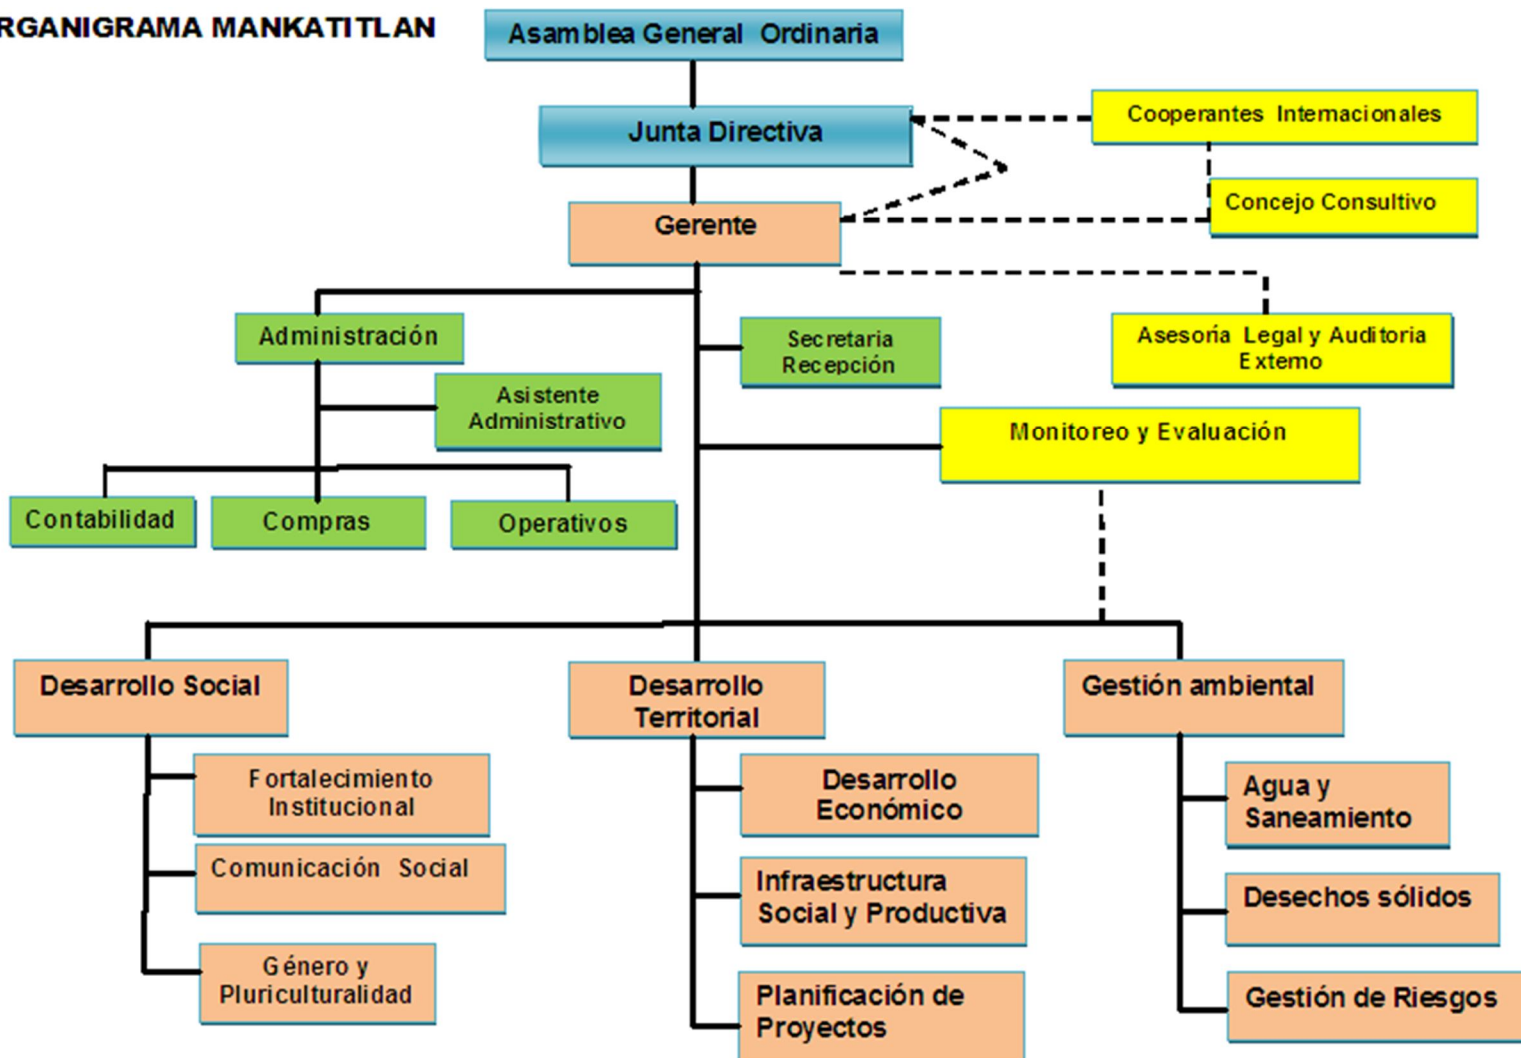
RGANIGRAMA MANKATITLAN

Asamblea General Ordinaria

Junta Directiva

Cooperantes Internacionales

Concejo Consultivo

Gerente

Administración

Secretaria Recepción

Asesoría Legal y Auditoria Externo

Asistente Administrativo

Monitoreo y Evaluación

Contabilidad

Compras

Operativos

Desarrollo Social

Desarrollo Territorial

Gestión ambiental

Fortalecimiento Institucional

Comunicación Social

Género y Pluriculturalidad

Desarrollo Económico

Infraestructura Social y Productiva

Planificación de Proyectos

Agua y Saneamiento

Desechos sólidos

Gestión de Riesgos